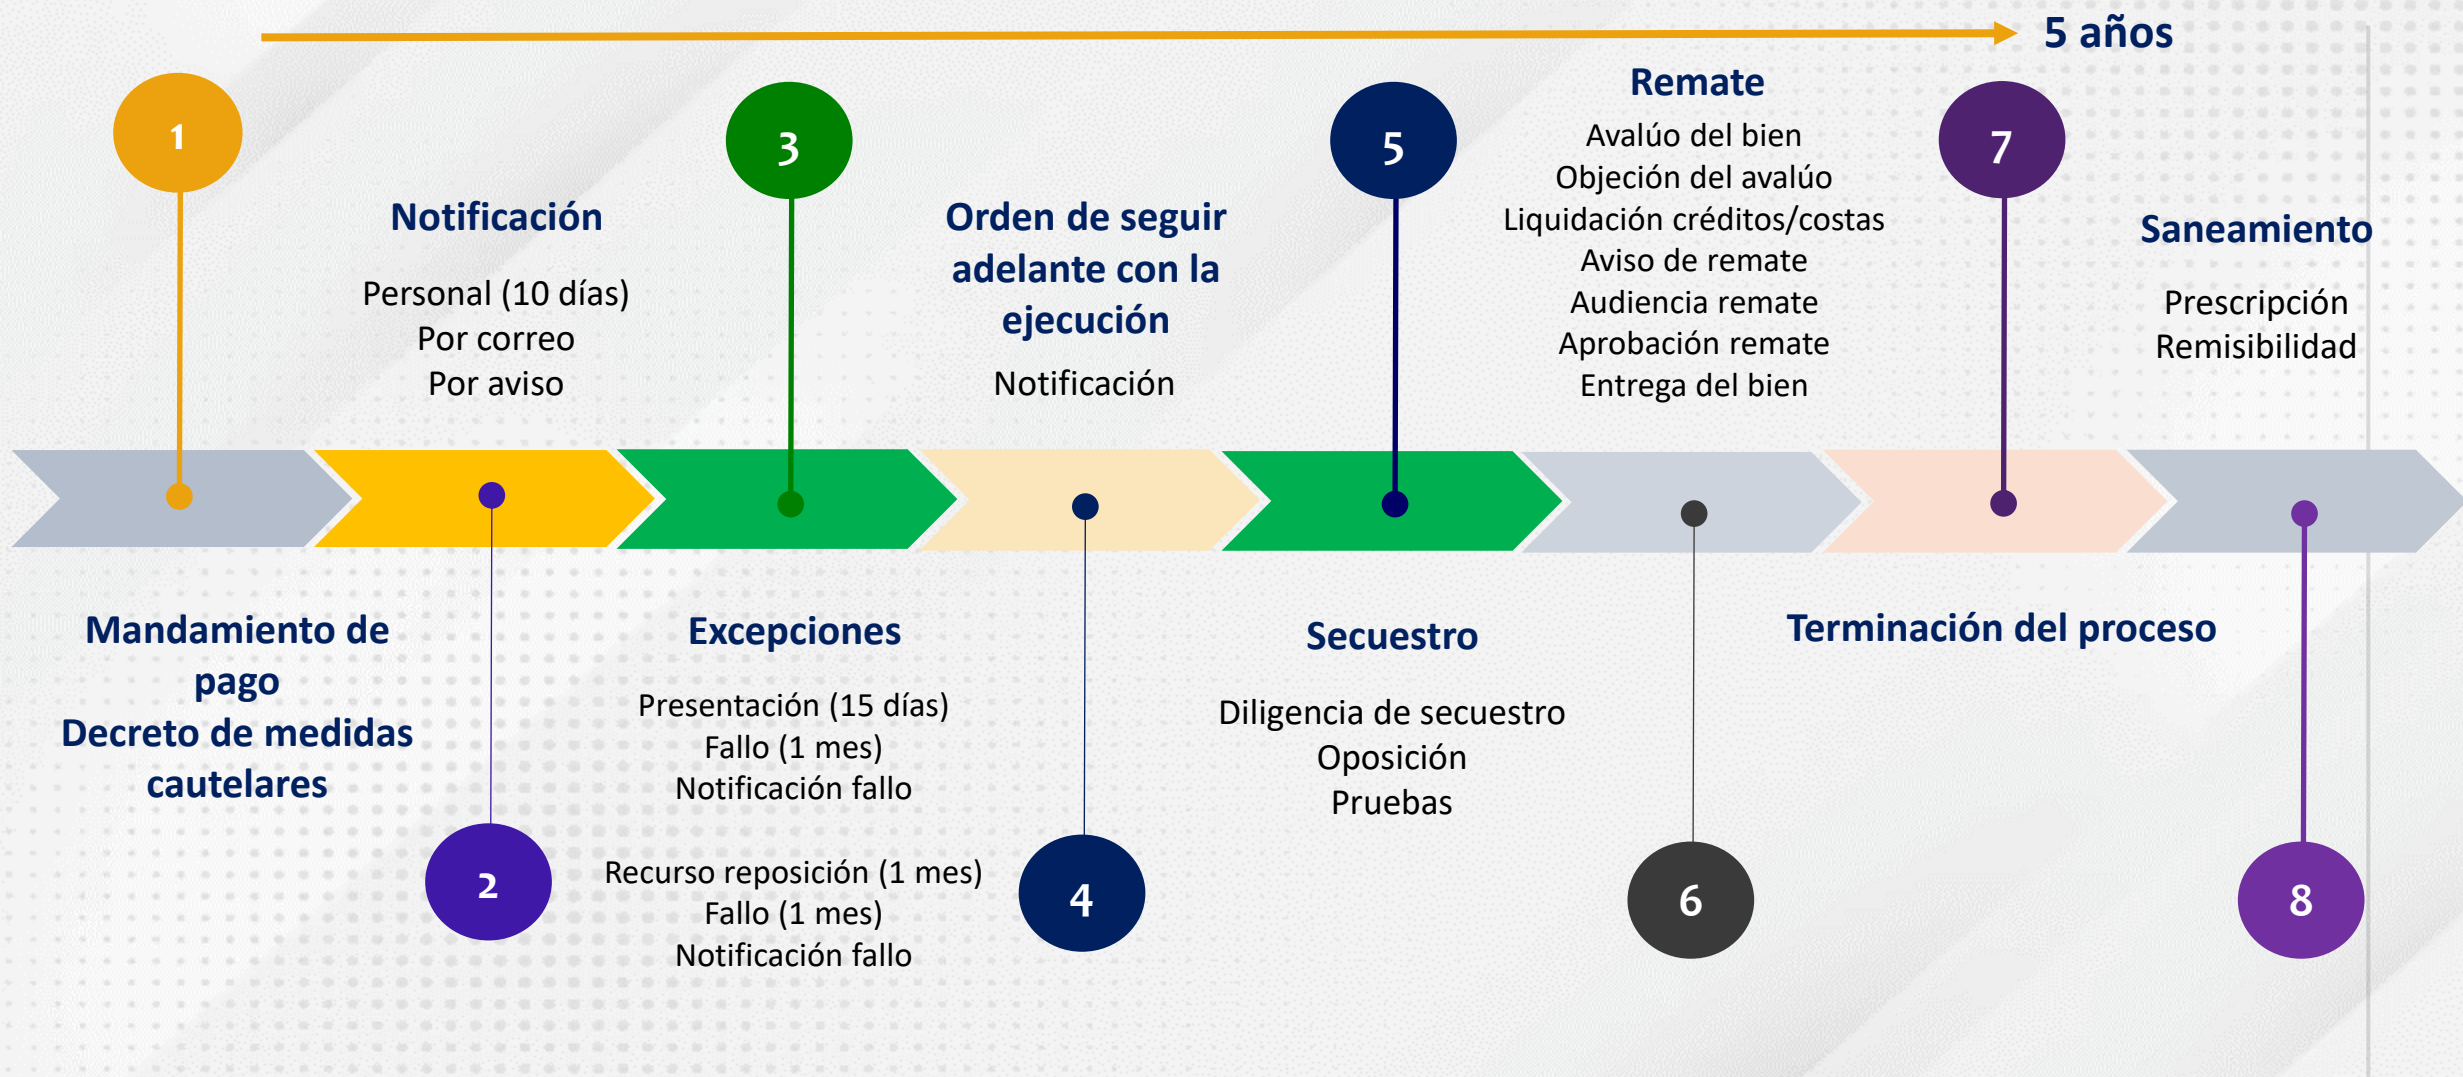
5 años

1

Mandamiento de pago
Decreto de medidas cautelares

2

Notificación

Personal (10 días)
Por correo
Por aviso

3

Excepciones

Presentación (15 días)
Fallo (1 mes)
Notificación fallo

Recurso reposición (1 mes)
Fallo (1 mes)
Notificación fallo

4

Orden de seguir adelante con la ejecución

Notificación

5

Secuestro

Diligencia de secuestro
Oposición
Pruebas

6

Remate

Avalúo del bien
Objeción del avalúo
Liquidación créditos/costas
Aviso de remate
Audiencia remate
Aprobación remate
Entrega del bien

7

Terminación del proceso

8

Saneamiento

Prescripción
Remisibilidad